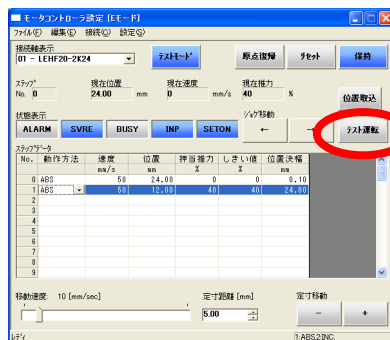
モータコントローラ設定 [Eモード]
ファイル(F) 編集(E) 接続(C) 設定(S)
接続軸表示
01 - LEHF20-2K24
ﾃｽﾄﾓｰﾄﾞ
原点復帰
ﾘｾｯﾄ
保持
ｽﾃｯﾌﾟ No. 0
現在位置 24.00 mm
現在速度 0 mm/s
現在推力 40 %
位置取込
状態表示
ALARM
SVRE
BUSY
INP
SETON
ｼﾞｮｸﾞ移動
←
→
ﾃｽﾄ運転
ｽﾃｯﾌﾟﾃﾞｰﾀ

| No. | 動作方法 | 速度 mm/s | 位置 mm | 押当推力 % | しきい値 % | 位置決幅 mm |
|---|---|---|---|---|---|---|
| 0 | ABS | 50 | 24.00 | 0 | 0 | 0.10 |
| 1 | ABS | 50 | 12.00 | 40 | 40 | 24.00 |
| 2 | | | | | | |
| 3 | | | | | | |
| 4 | | | | | | |
| 5 | | | | | | |
| 6 | | | | | | |
| 7 | | | | | | |
| 8 | | | | | | |
| 9 | | | | | | |

移動速度: 10 [mm/sec]
定寸距離 [mm]
5.00
定寸移動
-
+
ﾚﾃﾞｨ
1:ABS 2:INC.